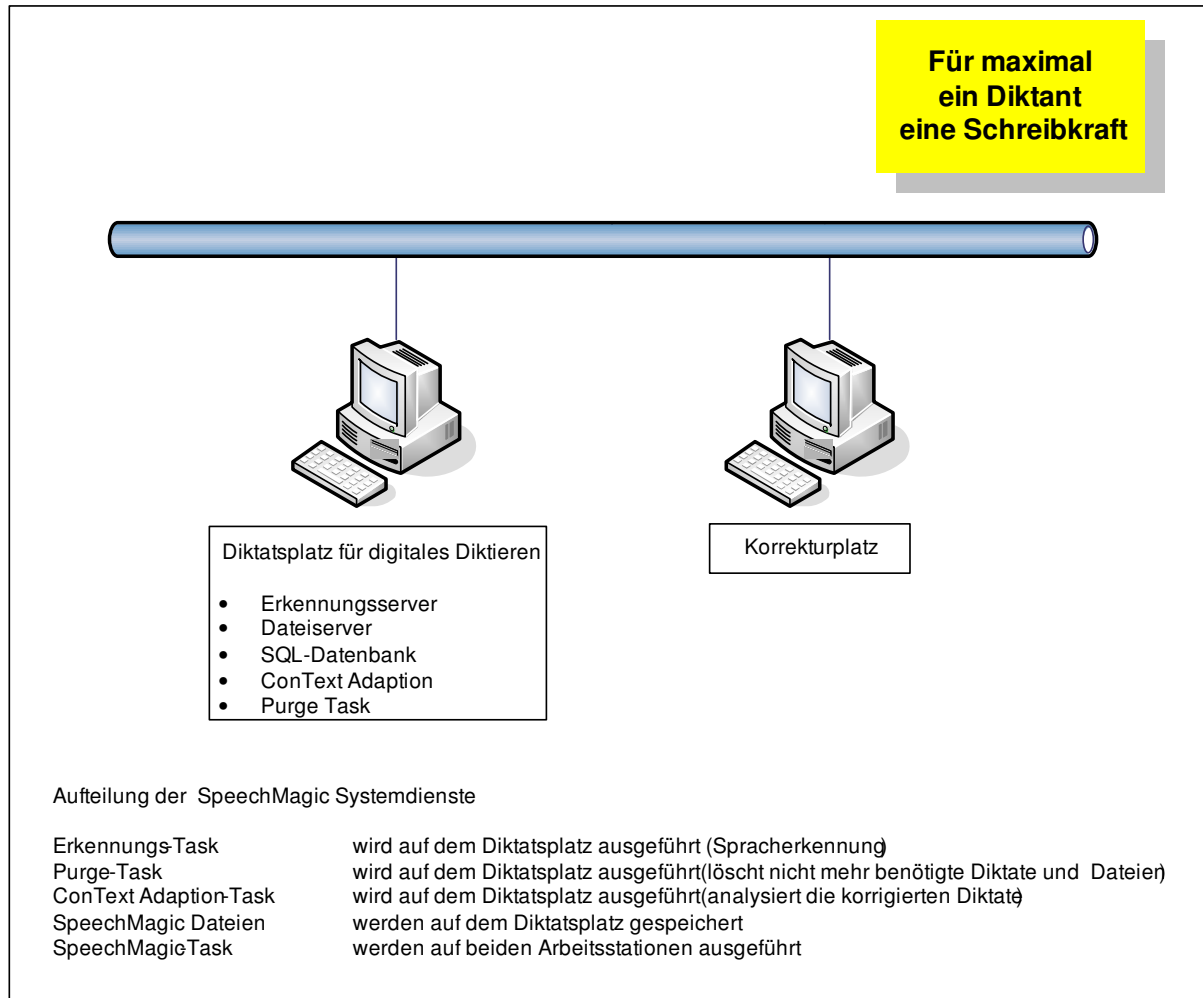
Für maximal
ein Diktant
eine Schreibkraft

Diktatsplatz für digitales Diktieren

- Erkennungsserver
- Dateiserver
- SQL-Datenbank
- ConText Adaption
- Purge Task

Korrekturplatz

Aufteilung der SpeechMagic Systemdienste

| | |
|---|---|
| Erkennungs-Task | wird auf dem Diktatsplatz ausgeführt (Spracherkennung) |
| Purge-Task | wird auf dem Diktatsplatz ausgeführt(löscht nicht mehr benötigte Diktate und Dateien) |
| ConText Adaption-Task | wird auf dem Diktatsplatz ausgeführt(analysiert die korrigierten Diktate) |
| SpeechMagic Dateien | werden auf dem Diktatsplatz gespeichert |
| SpeechMagicTask | werden auf beiden Arbeitsstationen ausgeführt |